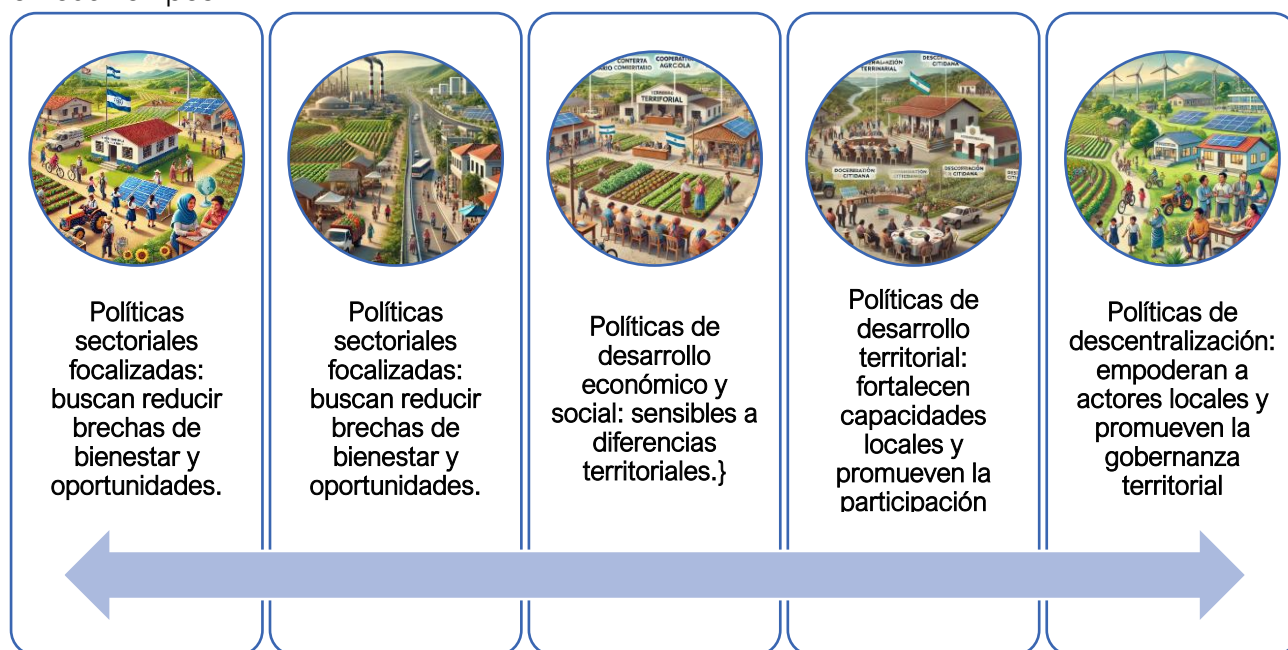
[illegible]

Políticas sectoriales focalizadas: buscan reducir brechas de bienestar y oportunidades.

Políticas sectoriales focalizadas: buscan reducir brechas de bienestar y oportunidades.

Políticas de desarrollo económico y social: sensibles a diferencias territoriales.}

Políticas de desarrollo territorial: fortalecen capacidades locales y promueven la participación

Políticas de descentralización: empoderan a actores locales y promueven la gobernanza territorial